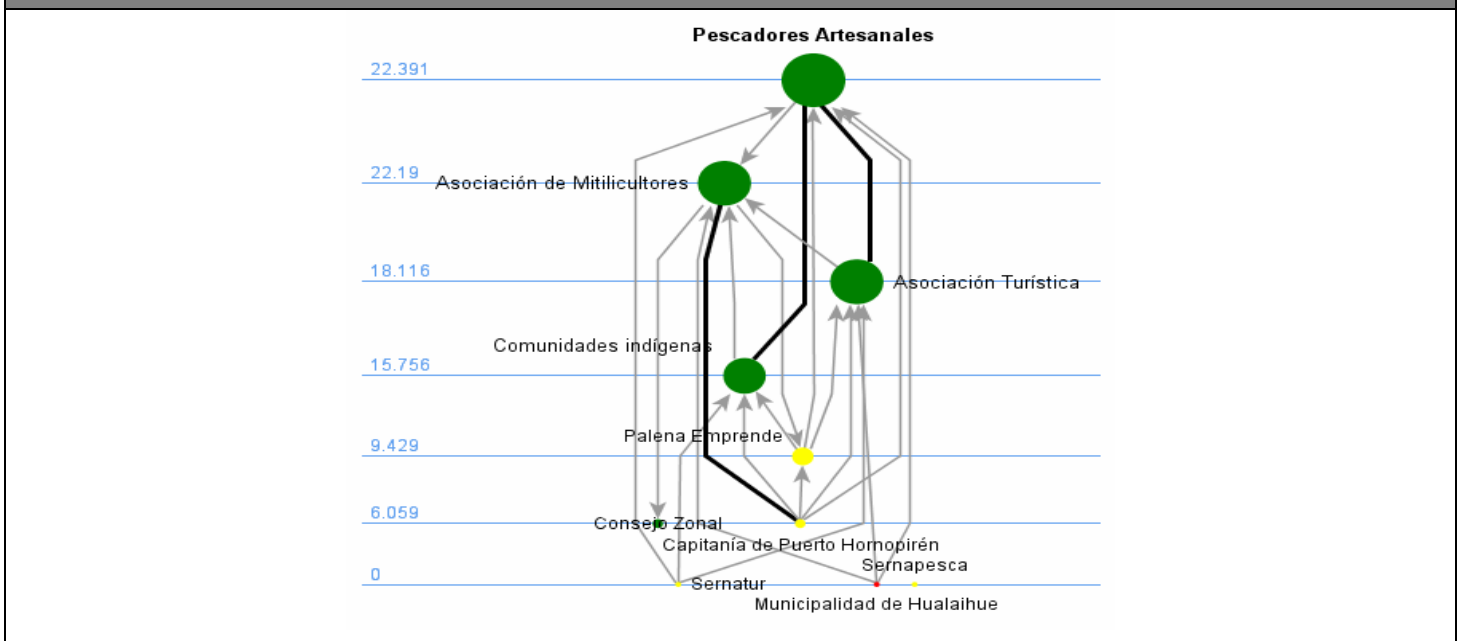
Pescadores Artesanales

22.391

22.19

Asociación de Mitilicultores

18.116

Asociación Turística

Comunidades indígenas

15.756

Palena Emprende

9.429

6.059

Consejo Zonal

Capitanía de Puerto Hornopirén

Sernapesca

0

Sernatur

Municipalidad de Hualaihue